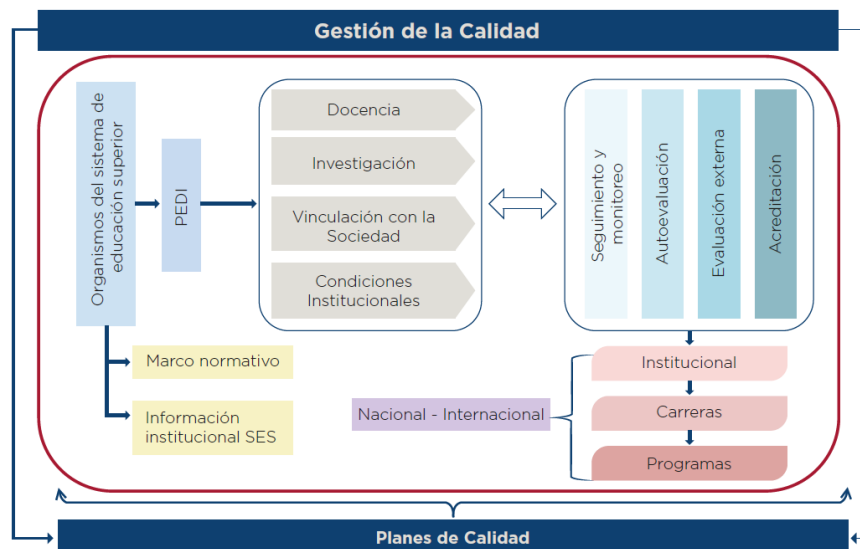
Gestión de la Calidad

Organismos del sistema de educación superior

PEDI

Docencia

Investigación

Vinculación con la Sociedad

Condiciones Institucionales

Seguimiento y monitoreo

Autoevaluación

Evaluación externa

Acreditación

Marco normativo

Información institucional SES

Nacional - Internacional

Institucional

Carreras

Programas

Planes de Calidad